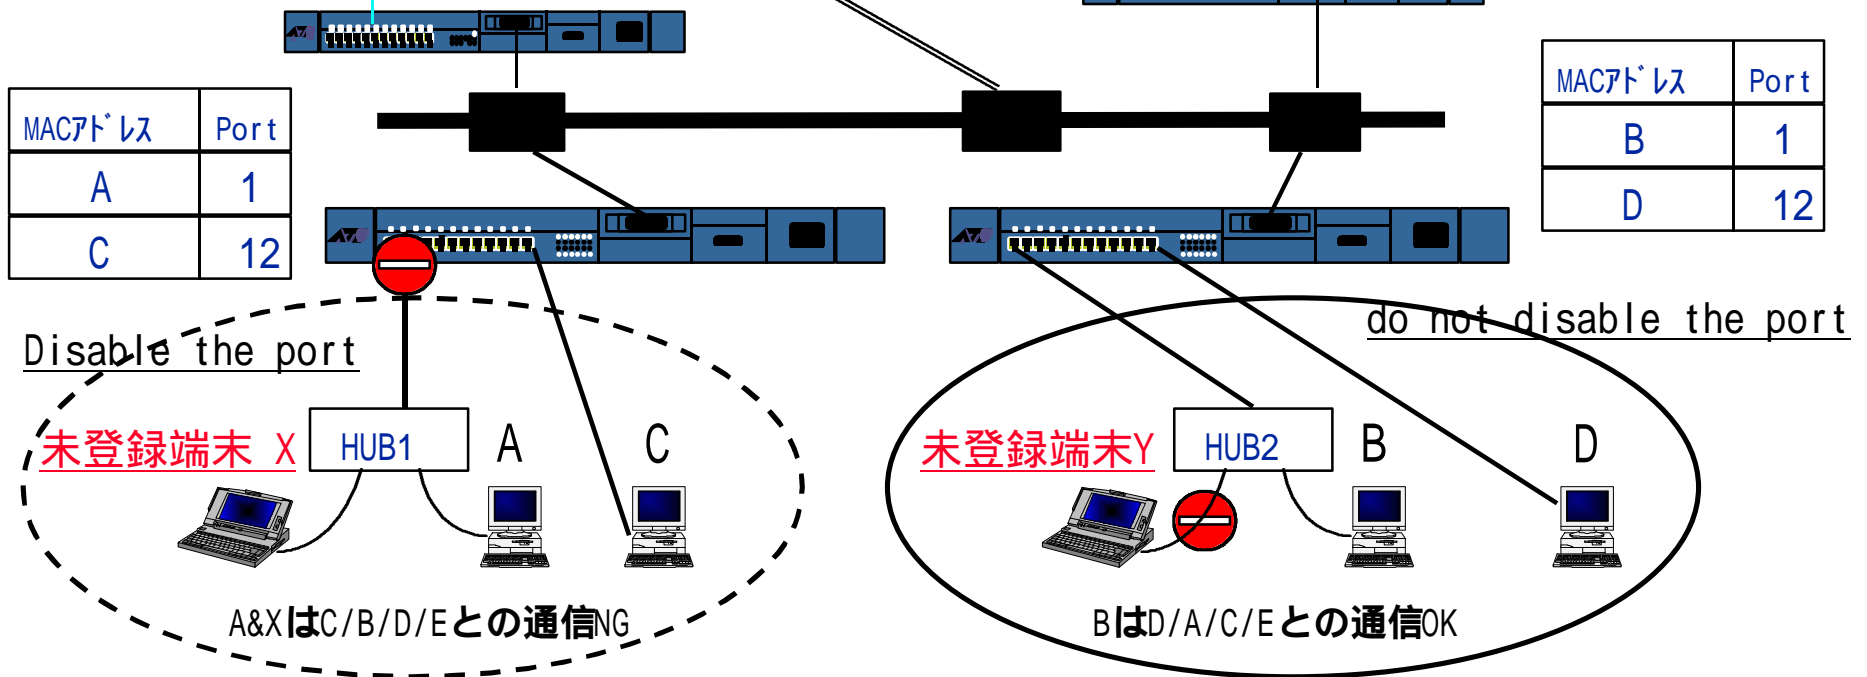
| MACｱﾄﾞﾚｽ | Port |
|---|---|
| A | 1 |
| C | 12 |

| MACｱﾄﾞﾚｽ | Port |
|---|---|
| B | 1 |
| D | 12 |

Disable the port

do not disable the port

未登録端末 X

HUB1

A

C

未登録端末Y

HUB2

B

D

A&XはC/B/D/Eとの通信NG

BはD/A/C/Eとの通信OK